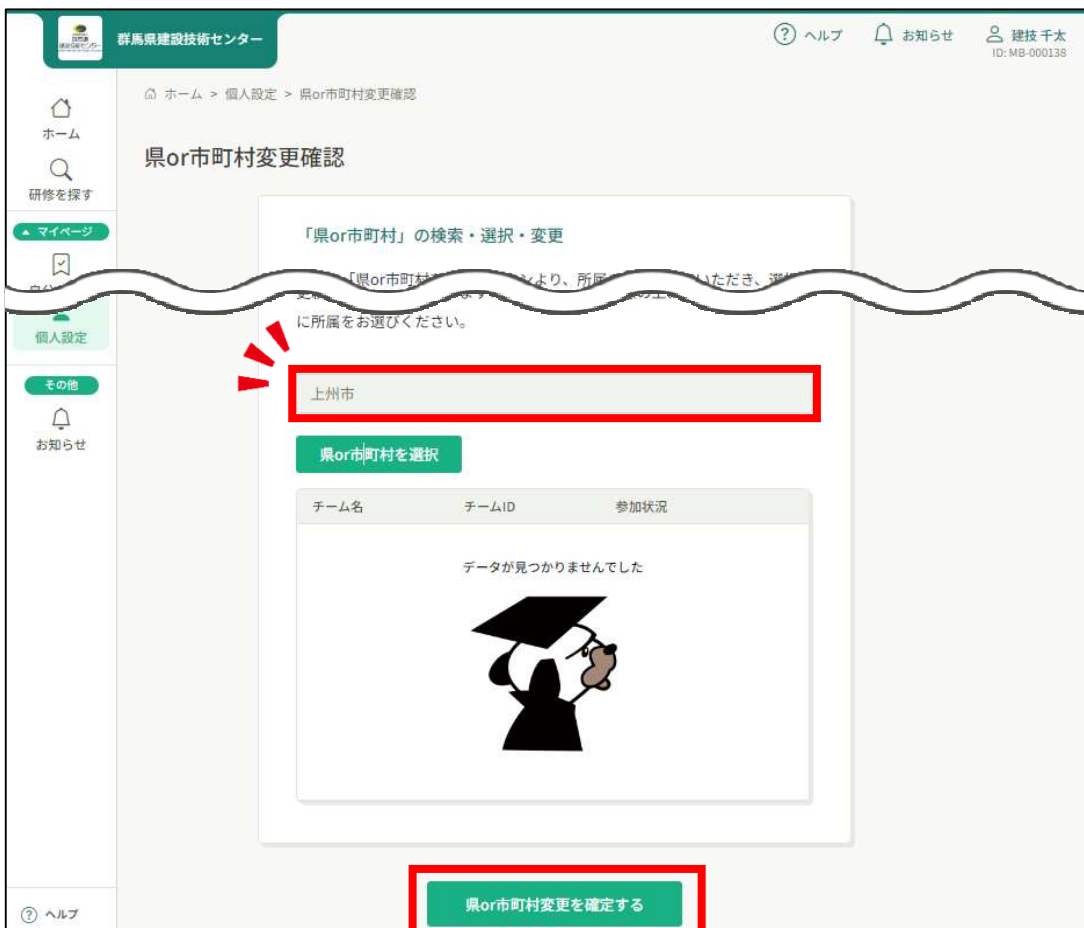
群馬県建設技術センター

ヘルプ　お知らせ　建技 千太
ID: MB-000138

ホーム
研修を探す
マイページ
個人設定
その他
お知らせ
ヘルプ

ホーム > 個人設定 > 県or市町村変更確認

県or市町村変更確認

「県or市町村」の検索・選択・変更

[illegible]「県or市町村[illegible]より、所属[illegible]いただき、選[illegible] 変更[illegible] に所属をお選びください。

上州市

県or市町村を選択

| チーム名 | チームID | 参加状況 |
|---|---|---|

データが見つかりませんでした

県or市町村変更を確定する